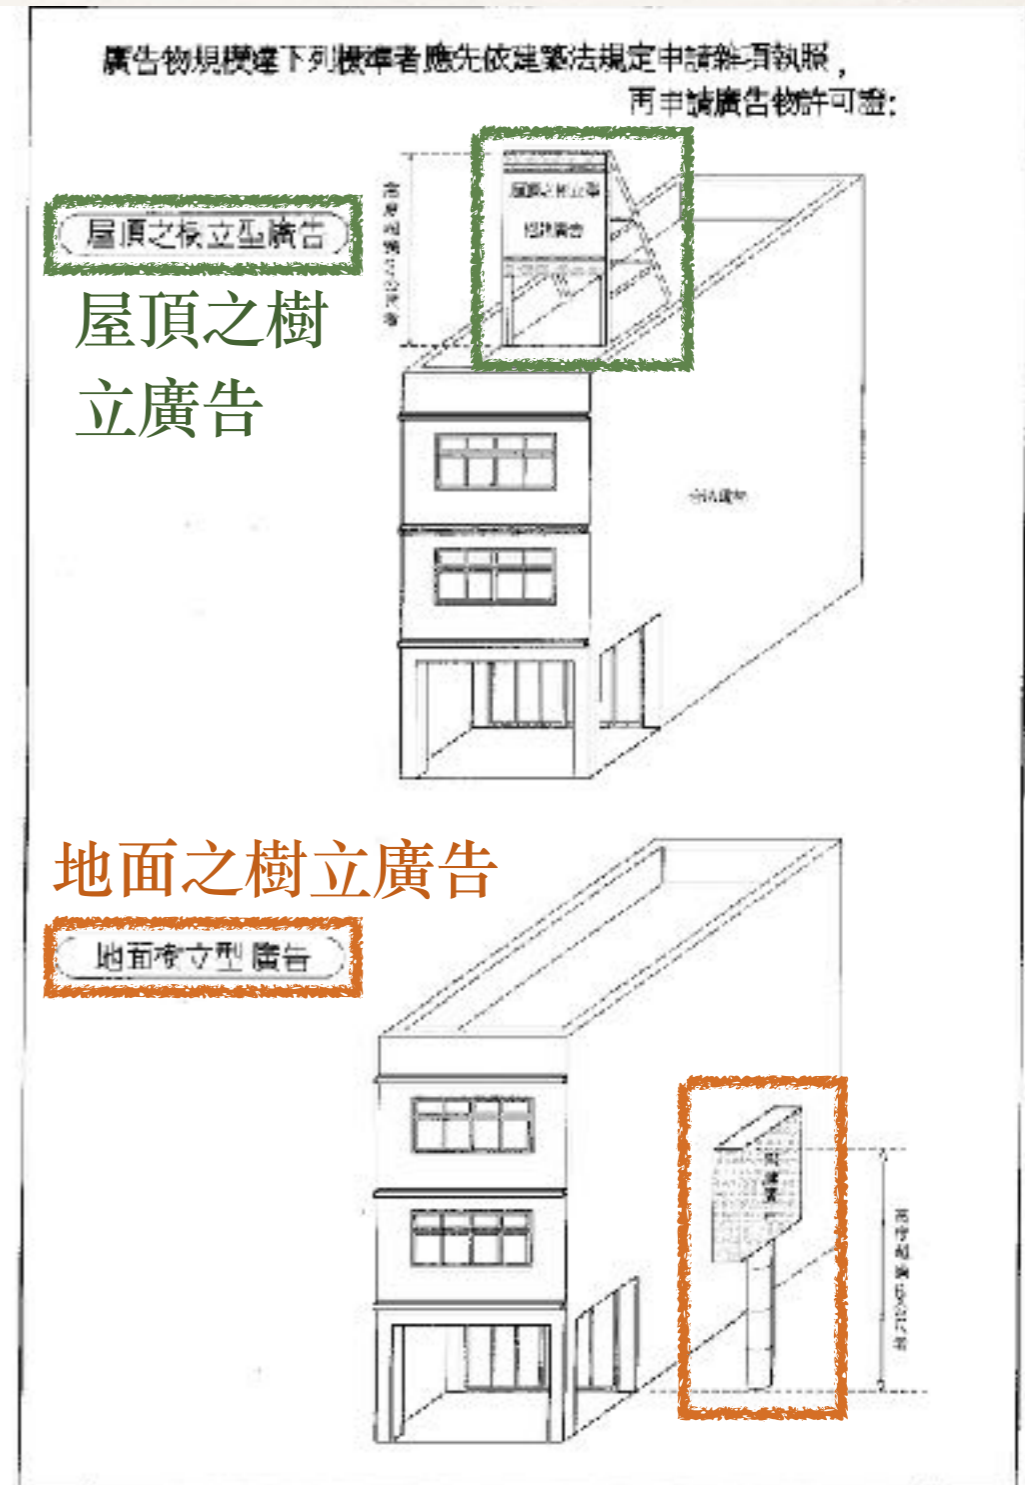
廣告物規模達下列標準者應先依建築法規定申請雜項執照，再申請廣告物許可證：

屋頂之樹立型廣告

屋頂之樹立廣告

高度超過六公尺者

屋頂之樹立型

招牌廣告

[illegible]

地面之樹立廣告

地面樹立型廣告

招牌廣告

高度超過六公尺者